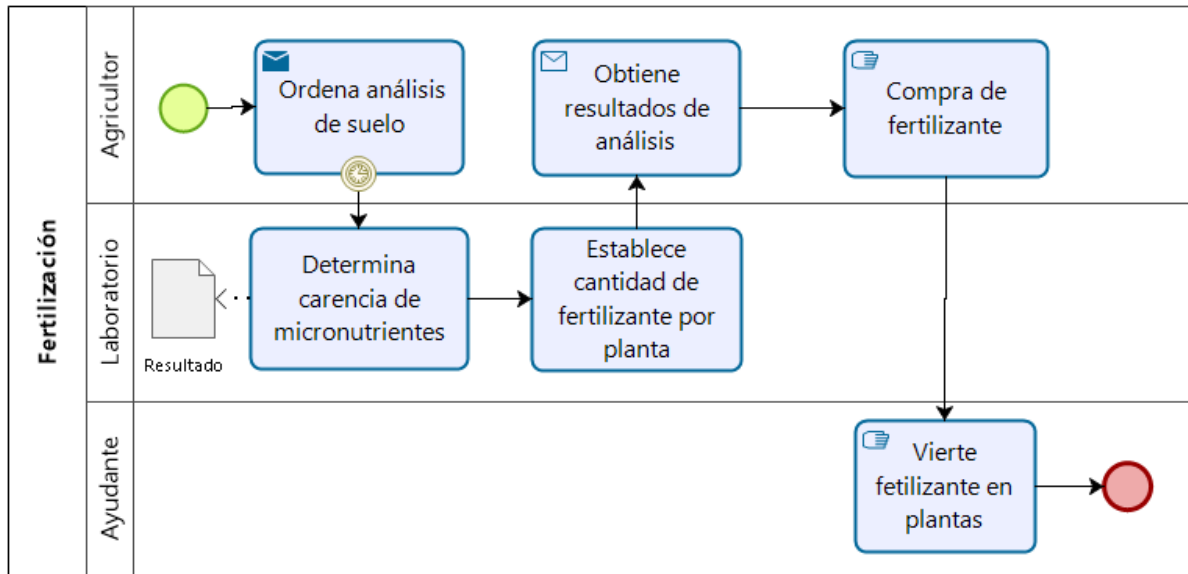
Fertilización

Agricultor

Ordena análisis de suelo

Obtiene resultados de análisis

Compra de fertilizante

Laboratorio

Resultado

Determina carencia de micronutrientes

Establece cantidad de fertilizante por planta

Ayudante

Vierte fetilizante en plantas